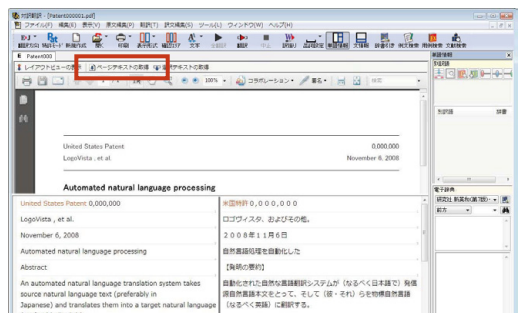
対訳翻訳 - [Patent000001.pdf]
ファイル(F) 編集(E) 表示(V) 原文編集(P) 翻訳(T) 訳文編集(R) ツール(L) ウィンドウ(W) ヘルプ(H)

Patent000
レイアウトビューの表示 ページ別テキストの取得 全文テキストの取得

100%
コラボレーション 署名

United States Patent
0,000,000
LogoVista , et al.
November 6, 2008

Automated natural language processing

| United States Patent 0,000,000 | 米国特許 0,000,000 |
|---|---|
| LogoVista , et al. | ロゴヴィスタ、およびその他。 |
| November 6, 2008 | 2008年11月6日 |
| Automated natural language processing | 自然言語処理を自動化した |
| Abstract | [発明の要約] |
| An automated natural language translation system takes source natural language text (preferably in Japanese) and translates them into a target natural language | 自動化された自然な言語翻訳システムが（なるべく日本語で）発信源自然言語本文をとって、そして（彼・それ）らを標的自然言語（なるべく英語）に翻訳する。 |

翻訳情報
対訳語
見出語
辞書
電子辞典
研究社 新英和(第7版)